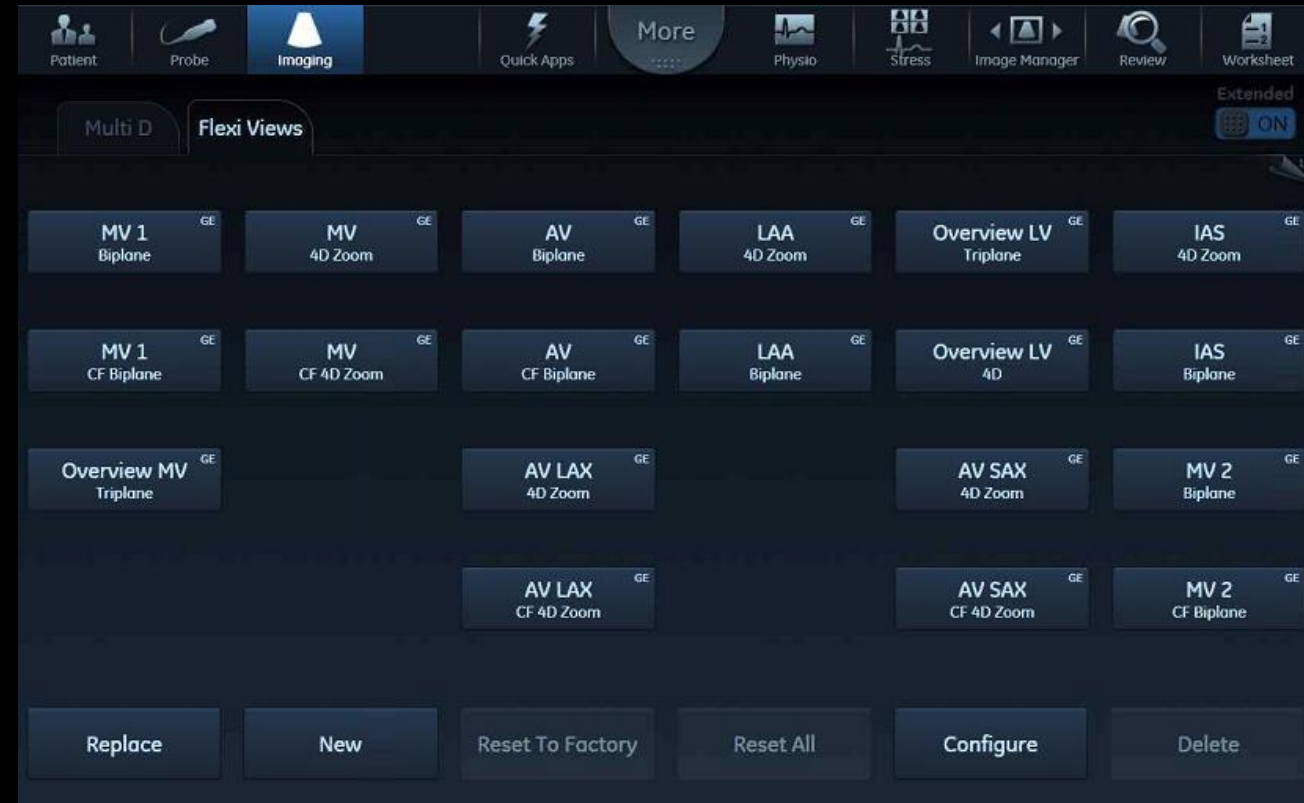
Patient Probe Imaging Quick Apps More Physio Stress Image Manager Review Worksheet

Extended
ON

Multi D Flexi Views

MV 1 GE
Biplane

MV GE
4D Zoom

AV GE
Biplane

LAA GE
4D Zoom

Overview LV GE
Triplane

IAS GE
4D Zoom

MV 1 GE
CF Biplane

MV GE
CF 4D Zoom

AV GE
CF Biplane

LAA GE
Biplane

Overview LV GE
4D

IAS GE
Biplane

Overview MV GE
Triplane

AV LAX GE
4D Zoom

AV SAX GE
4D Zoom

MV 2 GE
Biplane

AV LAX GE
CF 4D Zoom

AV SAX GE
CF 4D Zoom

MV 2 GE
CF Biplane

Replace

New

Reset To Factory

Reset All

Configure

Delete